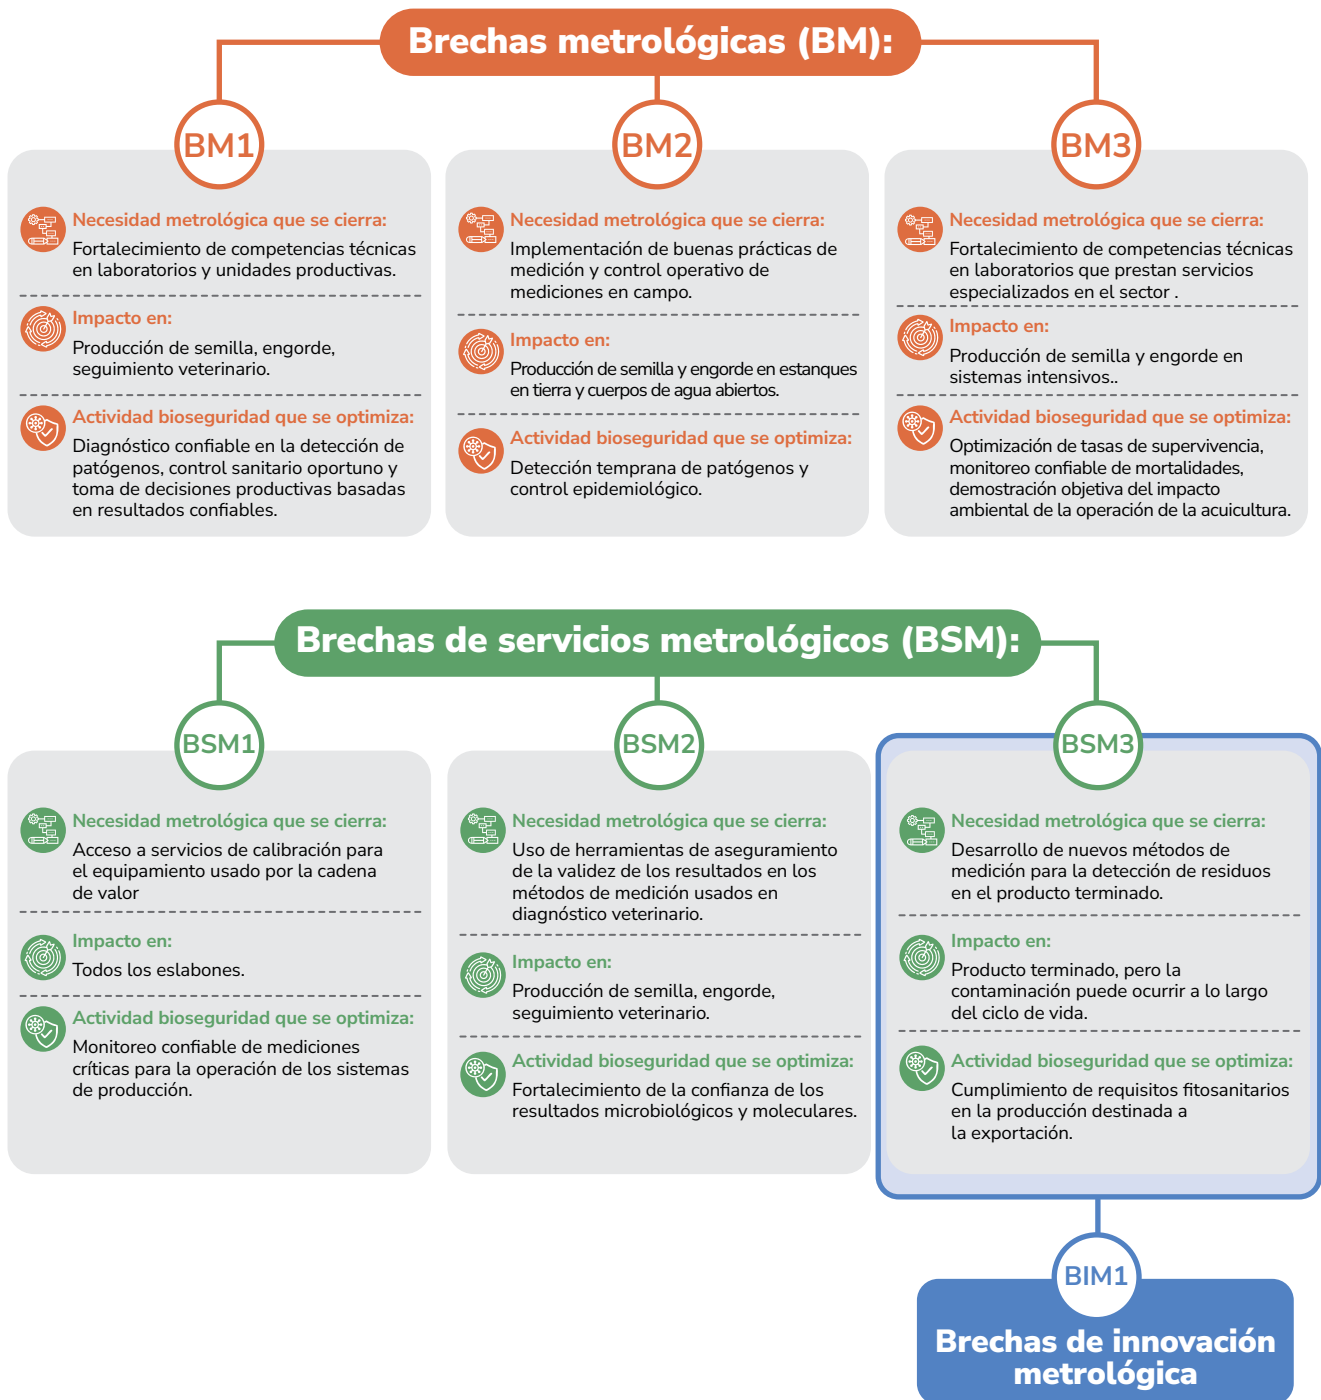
Brechas metrológicas (BM):

BM1

Necesidad metrológica que se cierra:
Fortalecimiento de competencias técnicas en laboratorios y unidades productivas.

Impacto en:
Producción de semilla, engorde, seguimiento veterinario.

Actividad bioseguridad que se optimiza:
Diagnóstico confiable en la detección de patógenos, control sanitario oportuno y toma de decisiones productivas basadas en resultados confiables.

BM2

Necesidad metrológica que se cierra:
Implementación de buenas prácticas de medición y control operativo de mediciones en campo.

Impacto en:
Producción de semilla y engorde en estanques en tierra y cuerpos de agua abiertos.

Actividad bioseguridad que se optimiza:
Detección temprana de patógenos y control epidemiológico.

BM3

Necesidad metrológica que se cierra:
Fortalecimiento de competencias técnicas en laboratorios que prestan servicios especializados en el sector .

Impacto en:
Producción de semilla y engorde en sistemas intensivos..

Actividad bioseguridad que se optimiza:
Optimización de tasas de supervivencia, monitoreo confiable de mortalidades, demostración objetiva del impacto ambiental de la operación de la acuicultura.

Brechas de servicios metrológicos (BSM):

BSM1

Necesidad metrológica que se cierra:
Acceso a servicios de calibración para el equipamiento usado por la cadena de valor

Impacto en:
Todos los eslabones.

Actividad bioseguridad que se optimiza:
Monitoreo confiable de mediciones críticas para la operación de los sistemas de producción.

BSM2

Necesidad metrológica que se cierra:
Uso de herramientas de aseguramiento de la validez de los resultados en los métodos de medición usados en diagnóstico veterinario.

Impacto en:
Producción de semilla, engorde, seguimiento veterinario.

Actividad bioseguridad que se optimiza:
Fortalecimiento de la confianza de los resultados microbiológicos y moleculares.

BSM3

Necesidad metrológica que se cierra:
Desarrollo de nuevos métodos de medición para la detección de residuos en el producto terminado.

Impacto en:
Producto terminado, pero la contaminación puede ocurrir a lo largo del ciclo de vida.

Actividad bioseguridad que se optimiza:
Cumplimiento de requisitos fitosanitarios en la producción destinada a la exportación.

BIM1
Brechas de innovación metrológica